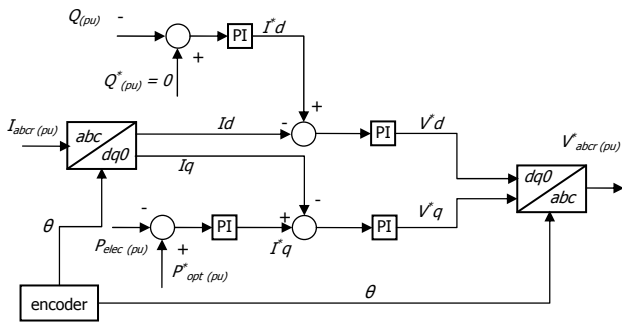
$Q_{(pu)}$ -

+

$Q^*_{(pu)} = 0$

PI

$I^*d$

+

$I_{abcr\ (pu)}$

abc

dq0

Id

-

PI

$V^*d$

$V^*_{abcr\ (pu)}$

Iq

-

dq0

abc

$\theta$

-

PI

+

PI

$V^*q$

$P_{elec\ (pu)}$

+

$I^*q$

$P^*_{opt\ (pu)}$

encoder

$\theta$